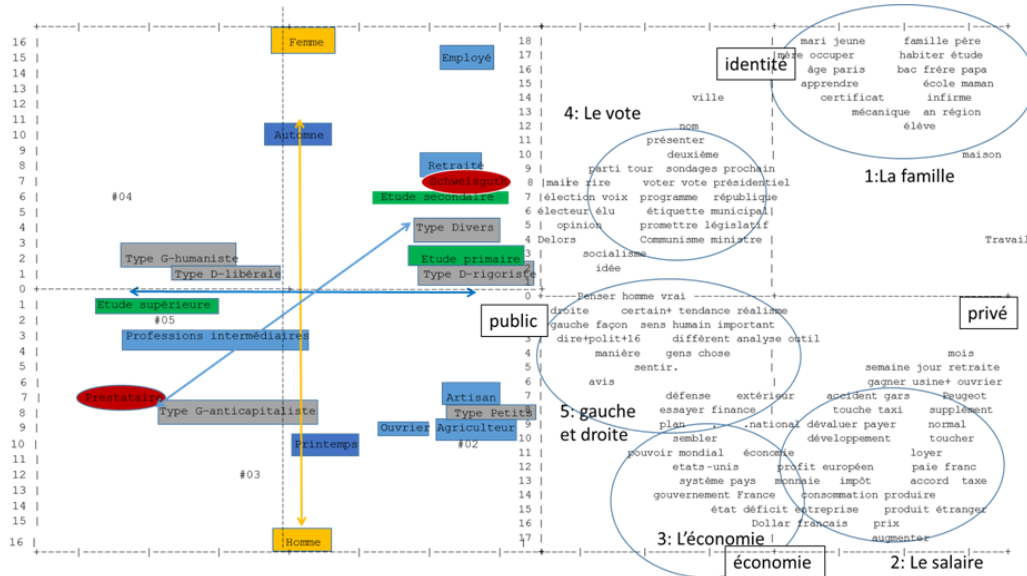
16 15 14 13 12 11 10 9 8 7 6 5 4 3 2 1 0 1 2 3 4 5 6 7 8 9 10 11 12 13 14 15 16

Femme
Employé
Automne
Retraite
Schweisguth
#04
Etude secondaire
Type Divers
Type G-humaniste
Etude primaire
Type D-libérale
Type D-rigoriste
Etude supérieure
#05
Professions intermédiaires
Prestataire
Type G-anticapitaliste
Artisan
Type Petits
Ouvrier
Agriculteur
Printemps
#02
#03
Homme

18 17 16 15 14 13 12 11 10 9 8 7 6 5 4 3 2 1 0 1 2 3 4 5 6 7 8 9 10 11 12 13 14 15 16 17

identité
mari jeune famille père
mère occuper habiter étude
âge paris bac frère papa
apprendre école maman
ville certificat infirme
mécanique an région
élève
4: Le vote
nom
présenter
deuxième
maison
parti tour sondages prochain
maire dire voter vote présidentiel
élection voix programme république
électeur élu étiquette municipal
opinion promettre législatif
Delors Communisme ministre
Travail
socialisme
idée
1:La famille
Penser homme vrai
droite certain+ tendance réalisme
gauche façon sens humain important
dire+polit+16 différent analyse outil
manière gens chose
sentir.
avis
public
privé
mois
semaine jour retraite
gagner usine+ ouvrier
défense extérieur accident gars Peugeot
essayer finance touche taxi supplément
plan .national dévaluer payer normal
sembler développement toucher
pouvoir mondial économie loyer
etats-unis profit européen paie franc
système pays monnaie impôt accord taxe
gouvernement France consommation produire
état déficit entreprise produit étranger
Dollar français prix
augmenter
5: gauche et droite
3: L'économie
économie
2: Le salaire